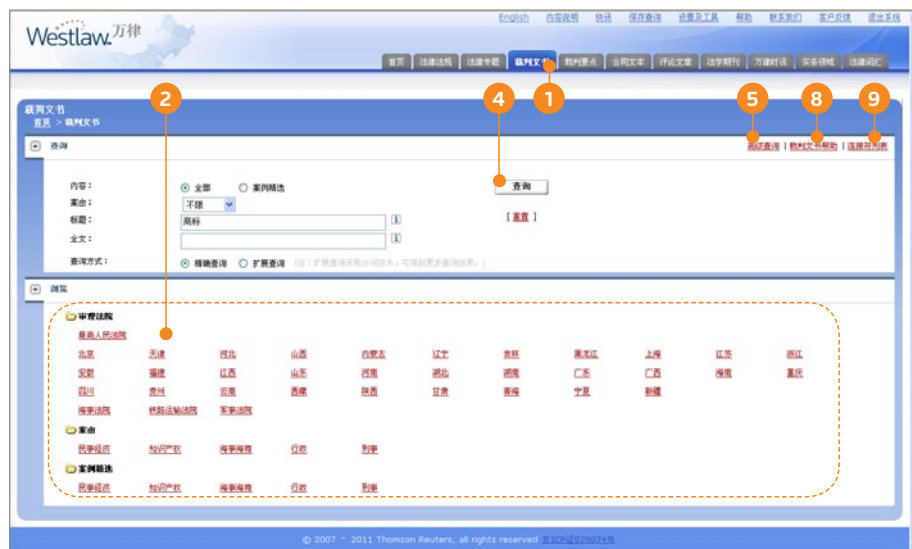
Westlaw. 万律

English | 内容说明 | 快讯 | 保存查询 | 设置及工具 | 帮助 | 联系我们 | 客户反馈 | 退出系统

首页 | 法律法规 | 法律专题 | 裁判文书 | 裁判要点 | 合同文本 | 评论文章 | 法学期刊 | 万律时讯 | 实务领域 | 法律词汇

1

2

4

5

8

9

裁判文书
首页 > 裁判文书

查询

高级查询 | 裁判文书帮助 | 连接并列表

内容：　全部　案例精选
案由：　不限
标题：　商标
全文：
查询方式：　精确查询　扩展查询　(注：扩展查询采取分词技术，可得到更多查询结果。)

查询

[ 重置 ]

浏览

审理法院
最高人民法院
北京 天津 河北 山西 内蒙古 辽宁 吉林 黑龙江 上海 江苏 浙江
安徽 福建 江西 山东 河南 湖北 湖南 广东 广西 海南 重庆
四川 贵州 云南 西藏 陕西 甘肃 青海 宁夏 新疆
海事法院 铁路运输法院 军事法院

案由
民事经济 知识产权 海事海商 行政 刑事

案例精选
民事经济 知识产权 海事海商 行政 刑事

© 2007 ~ 2011 Thomson Reuters, all rights reserved 京ICP证070074号